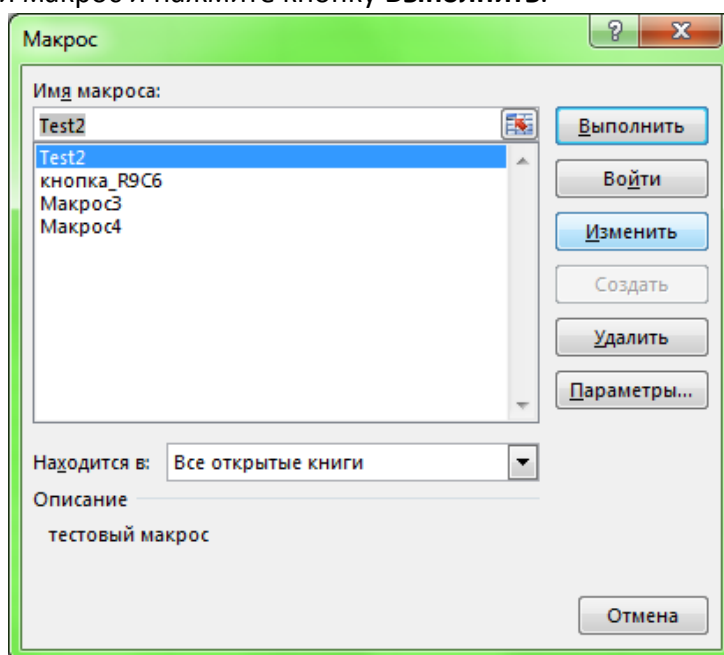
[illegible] макрос и нажмите кнопку Выполнить.

Макрос

?

X

Имя макроса:

Test2

Test2
кнопка_R9C6
Макрос3
Макрос4

Выполнить

Войти

Изменить

Создать

Удалить

Параметры...

Находится в: Все открытые книги

Описание

тестовый макрос

Отмена